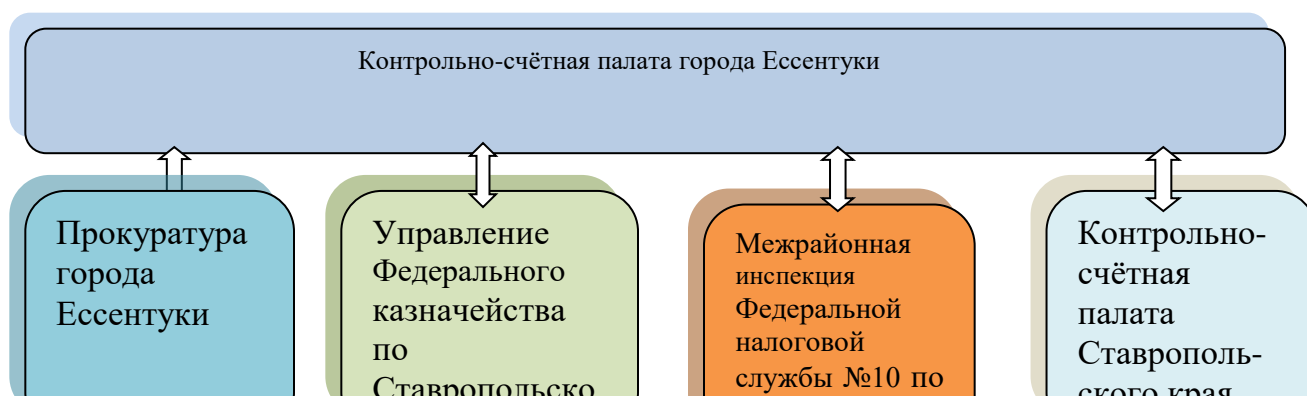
Контрольно-счётная палата города Ессентуки

Прокуратура города Ессентуки

Управление Федерального казначейства по Ставропольско

Межрайонная инспекция Федеральной налоговой службы №10 по

Контрольно-счётная палата Ставропольского края